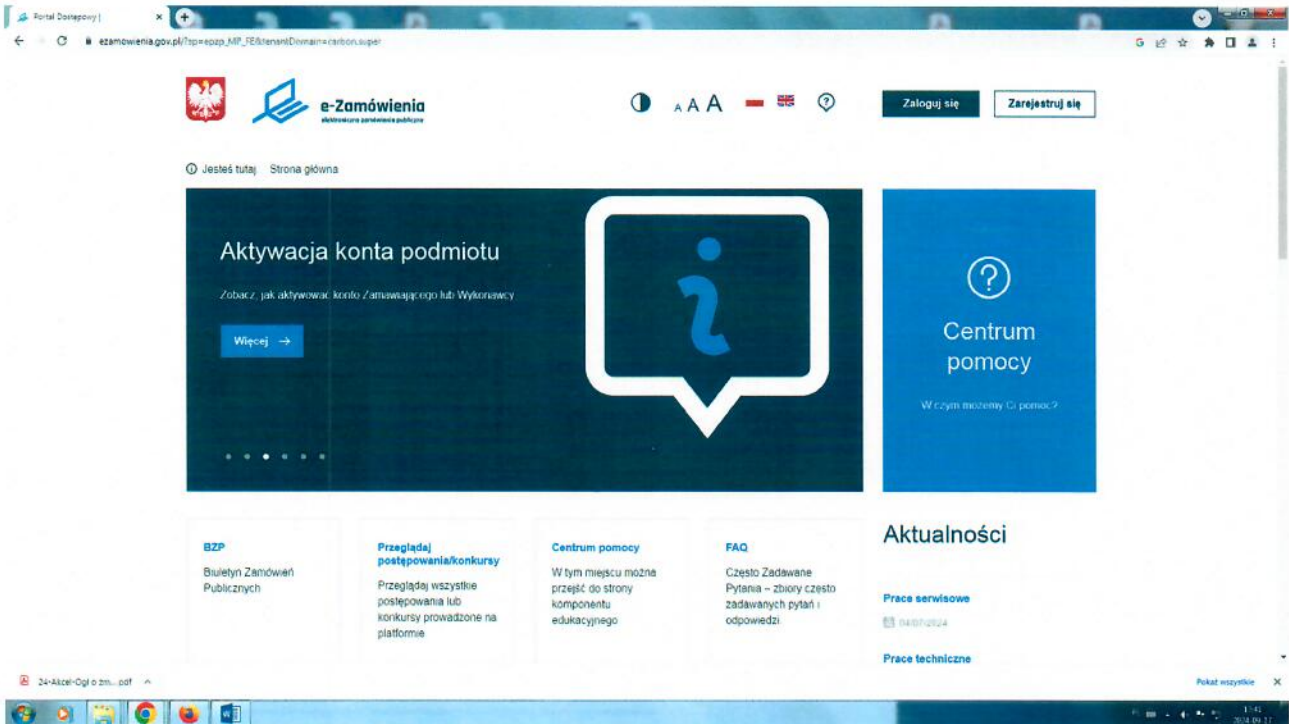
Portal Dostępowy |

ezamowienia.gov.pl/?sp=epzp_MP_FE&tenantDomain=carbon.super

e-Zamówienia
elektroniczne zamówienia publiczne

A A A

Zaloguj się

Zarejestruj się

Jesteś tutaj Strona główna

Aktywacja konta podmiotu

Zobacz, jak aktywować konto Zamawiającego lub Wykonawcy

Więcej →

Centrum pomocy

W czym możemy Ci pomóc?

BZP

Biuletyn Zamówień Publicznych

Przeglądaj postępowania/konkursy

Przeglądaj wszystkie postępowania lub konkursy prowadzone na platformie

Centrum pomocy

W tym miejscu można przejść do strony komponentu edukacyjnego

FAQ

Często Zadawane Pytania – zbiory często zadawanych pytań i odpowiedzi

Aktualności

Prace serwisowe

04/07/2024

Prace techniczne

24-Akcel-Ogł o zm....pdf

Pokaż wszystkie